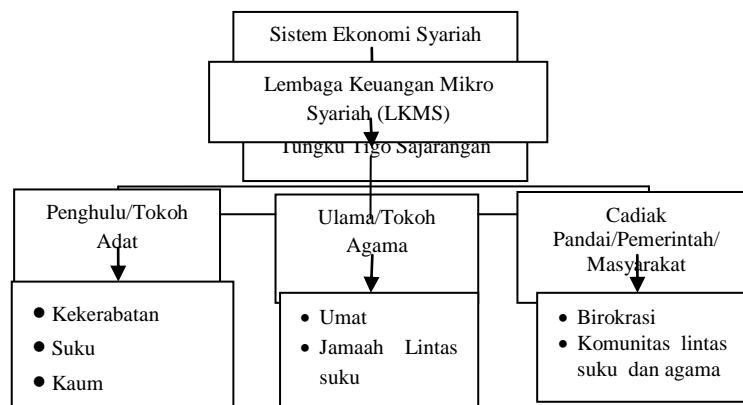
Sistem Ekonomi Syariah

Lembaga Keuangan Mikro Syariah (LKMS)

Tungku Tigo Sajarangan

Penghulu/Tokoh Adat

- Kekerabatan
- Suku
- Kaum

Ulama/Tokoh Agama

- Umat
- Jamaah Lintas suku

Cadiak Pandai/Pemerintah/ Masyarakat

- Birokrasi
- Komunitas lintas suku dan agama